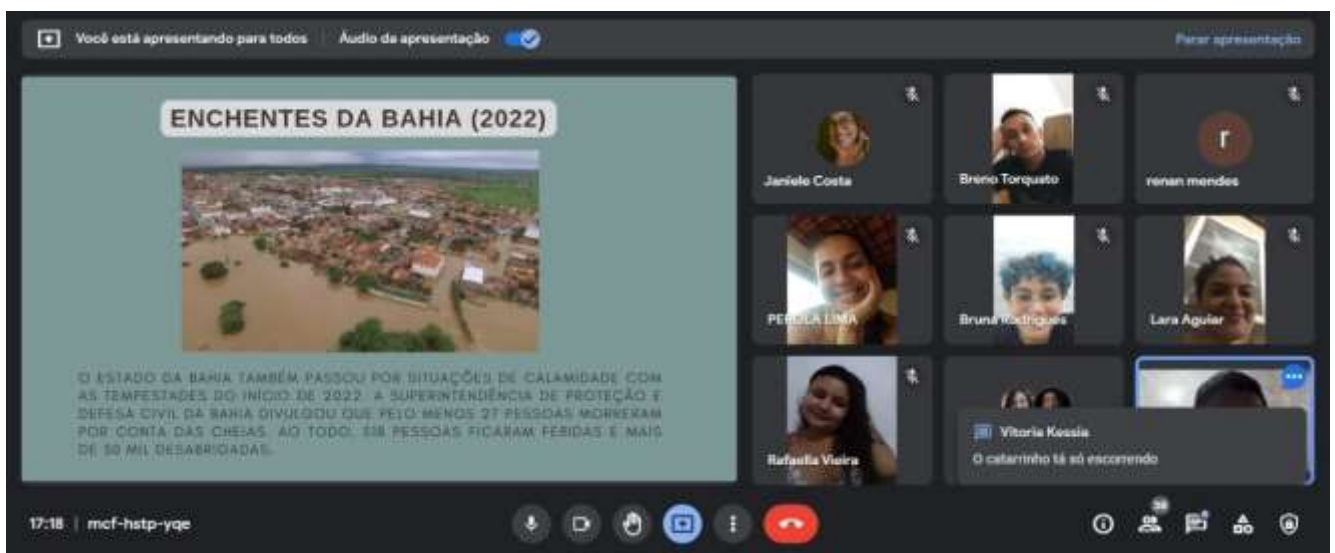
Você está apresentando para todos | Áudio da apresentação

Parar apresentação

ENCHENTES DA BAHIA (2022)

O ESTADO DA BAHIA TAMBÉM PASSOU POR SITUAÇÕES DE CALAMIDADE COM AS TEMPESTADES DO INÍCIO DE 2022. A SUPERINTENDÊNCIA DE PROTEÇÃO E DEFESA CIVIL DA BAHIA DIVULGOU QUE PELO MENOS 27 PESSOAS MORRERAM POR CONTA DAS CHEIAS. AO TODO, 518 PESSOAS FICARAM FERIDAS E MAIS DE 50 MIL DESABRIGADAS.

Janiele Costa

Breno Torquato

r

renan mendes

PEROLA LIMA

Bruna Rodrigues

Lara Aguiar

Rafaella Vieira

Vitoria Kessia

O catarrinho tá só escorrendo

17:18 | mcf-hstp-yqe

38